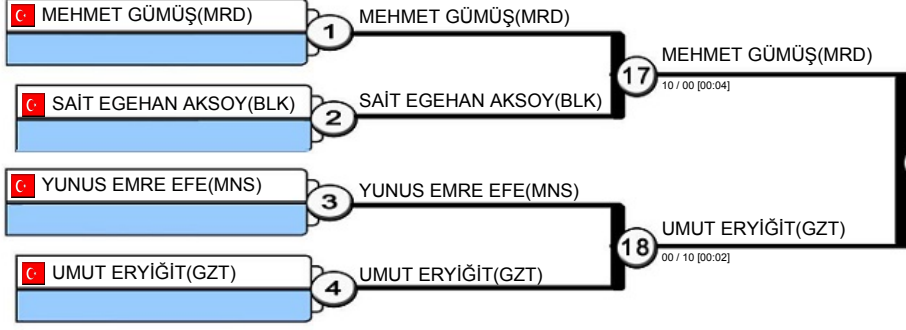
MEHMET GÜMÜŞ(MRD)
1
MEHMET GÜMÜŞ(MRD)
SAİT EGEHAN AKSOY(BLK)
2
SAİT EGEHAN AKSOY(BLK)
17
MEHMET GÜMÜŞ(MRD)
10 / 00 [00:04]
YUNUS EMRE EFE(MNS)
3
YUNUS EMRE EFE(MNS)
UMUT ERYİĞİT(GZT)
4
UMUT ERYİĞİT(GZT)
18
UMUT ERYİĞİT(GZT)
00 / 10 [00:02]